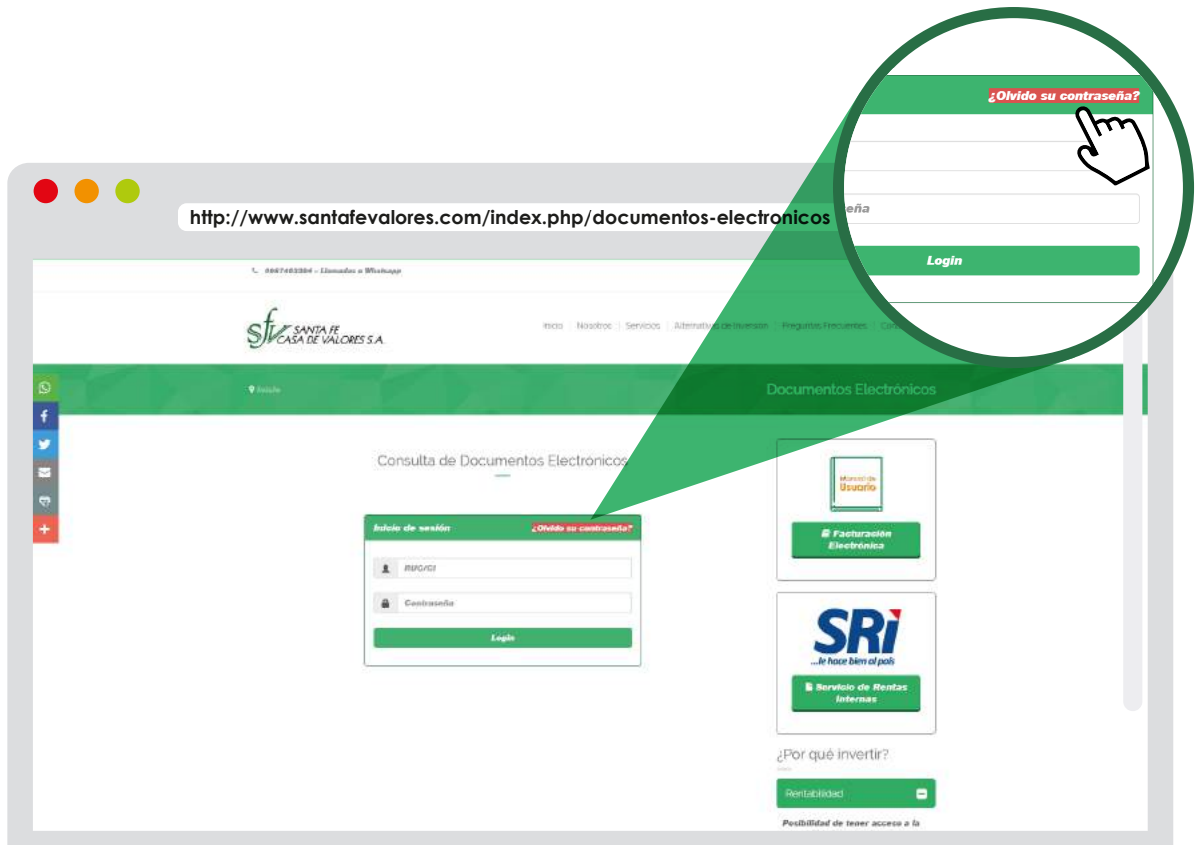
¿Olvido su contraseña?

eña

Login

http://www.santafevalores.com/index.php/documentos-electronicos

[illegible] - Llamadas o Whatsapp

sfv SANTA FE CASA DE VALORES S.A.

Inicio | Nosotros | Servicios | Alternativas de Inversión | Preguntas Frecuentes | Co

Inicio

Documentos Electrónicos

Consulta de Documentos Electrónicos

Inicio de sesión ¿Olvido su contraseña?

RUC/CI

Contraseña

Login

Manual de Usuario

Facturación Electrónica

SRi ...le hace bien al país

Servicio de Rentas Internas

¿Por qué invertir?

Rentabilidad

Posibilidad de tener acceso a la